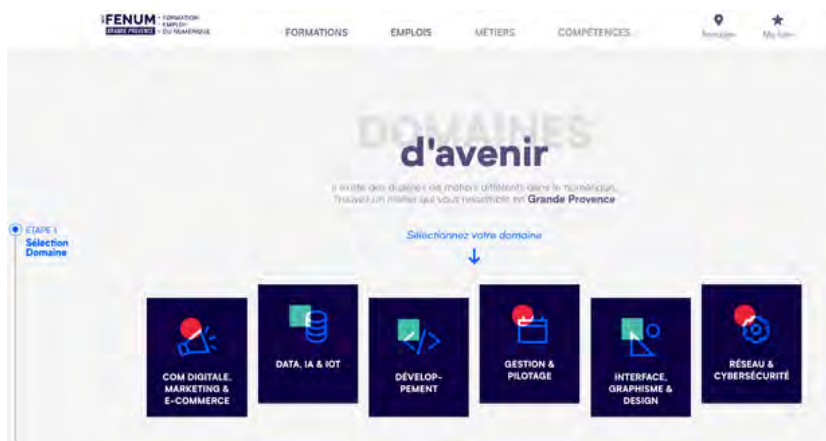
FENUM FORMATION EMPLOI DU NUMÉRIQUE
GRANDE PROVENCE

FORMATIONS EMPLOIS MÉTIERS COMPÉTENCES

Annuaire Ma liste

DOMAINES
d'avenir

Il existe des dizaines de métiers différents dans le numérique. Trouvez un métier qui vous ressemble en Grande Provence

ETAPE 1
Sélection Domaine

Sélectionnez votre domaine

COM DIGITALE, MARKETING & E-COMMERCE

DATA, IA & IOT

DÉVELOP-PEMENT

GESTION & PILOTAGE

INTERFACE, GRAPHISME & DESIGN

RÉSEAU & CYBERSÉCURITÉ